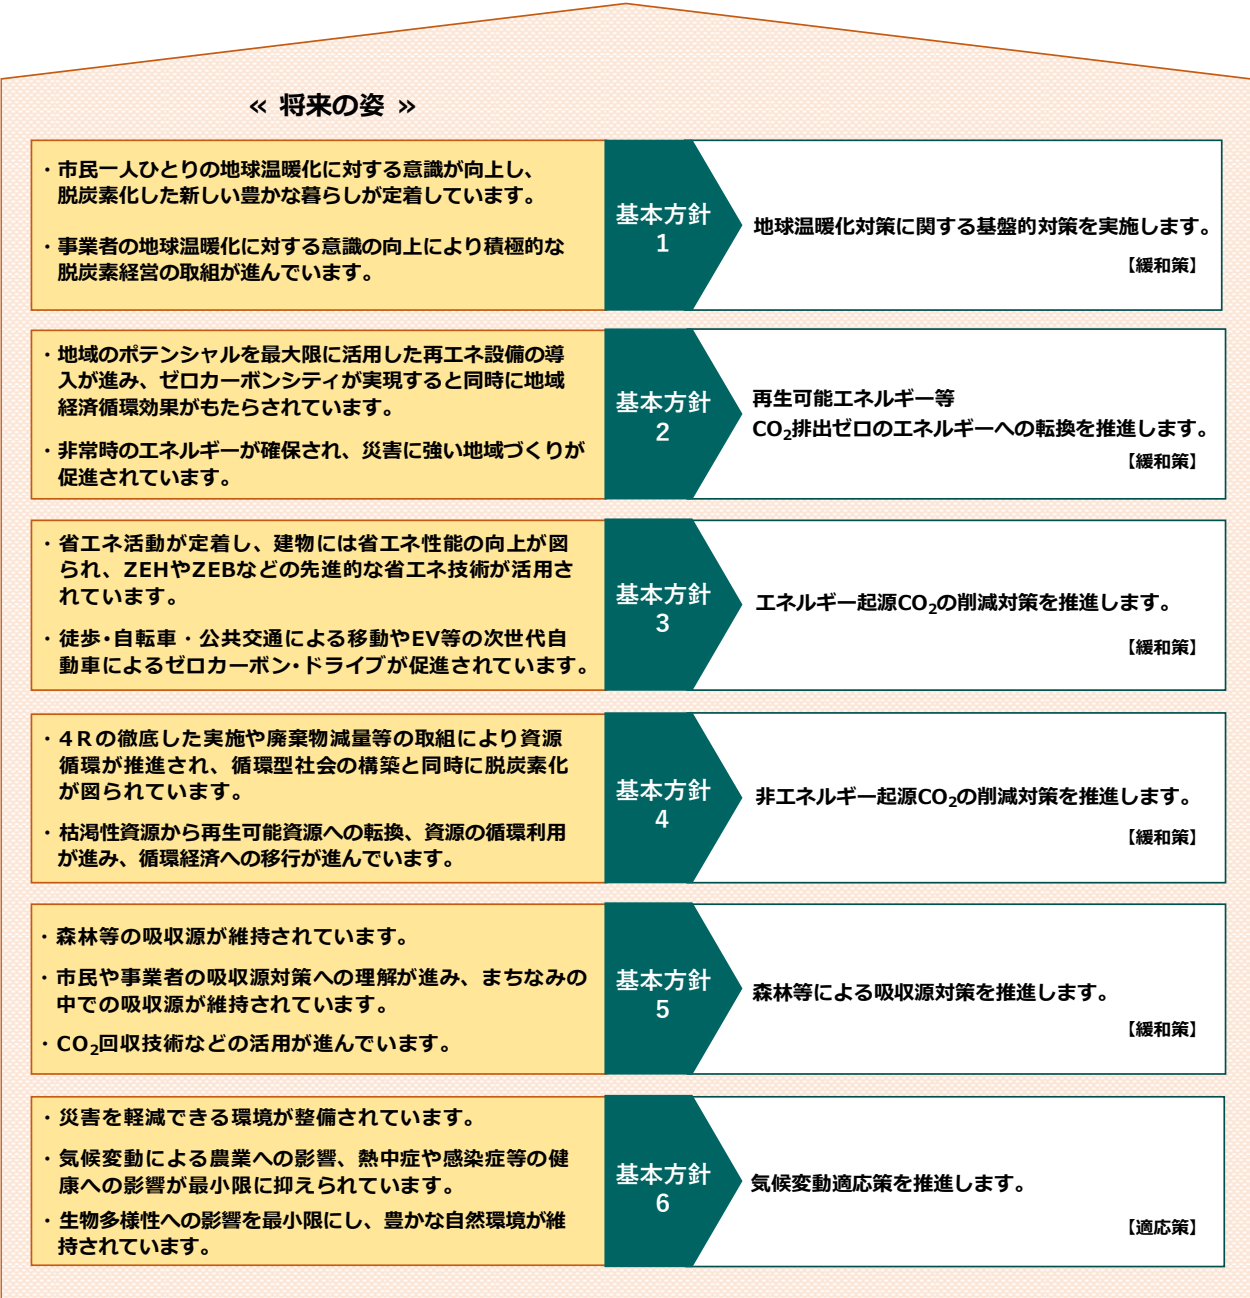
« 将来の姿 »

・市民一人ひとりの地球温暖化に対する意識が向上し、脱炭素化した新しい豊かな暮らしが定着しています。

・事業者の地球温暖化に対する意識の向上により積極的な脱炭素経営の取組が進んでいます。

基本方針 1

地球温暖化対策に関する基盤的対策を実施します。

【緩和策】

・地域のポテンシャルを最大限に活用した再エネ設備の導入が進み、ゼロカーボンシティが実現すると同時に地域経済循環効果がもたらされています。

・非常時のエネルギーが確保され、災害に強い地域づくりが促進されています。

基本方針 2

再生可能エネルギー等 $CO_2$排出ゼロのエネルギーへの転換を推進します。

【緩和策】

・省エネ活動が定着し、建物には省エネ性能の向上が図られ、ZEHやZEBなどの先進的な省エネ技術が活用されています。

・徒歩・自転車・公共交通による移動やEV等の次世代自動車によるゼロカーボン・ドライブが促進されています。

基本方針 3

エネルギー起源$CO_2$の削減対策を推進します。

【緩和策】

・４Ｒの徹底した実施や廃棄物減量等の取組により資源循環が推進され、循環型社会の構築と同時に脱炭素化が図られています。

・枯渇性資源から再生可能資源への転換、資源の循環利用が進み、循環経済への移行が進んでいます。

基本方針 4

非エネルギー起源$CO_2$の削減対策を推進します。

【緩和策】

・森林等の吸収源が維持されています。

・市民や事業者の吸収源対策への理解が進み、まちなみの中での吸収源が維持されています。

・$CO_2$回収技術などの活用が進んでいます。

基本方針 5

森林等による吸収源対策を推進します。

【緩和策】

・災害を軽減できる環境が整備されています。

・気候変動による農業への影響、熱中症や感染症等の健康への影響が最小限に抑えられています。

・生物多様性への影響を最小限にし、豊かな自然環境が維持されています。

基本方針 6

気候変動適応策を推進します。

【適応策】